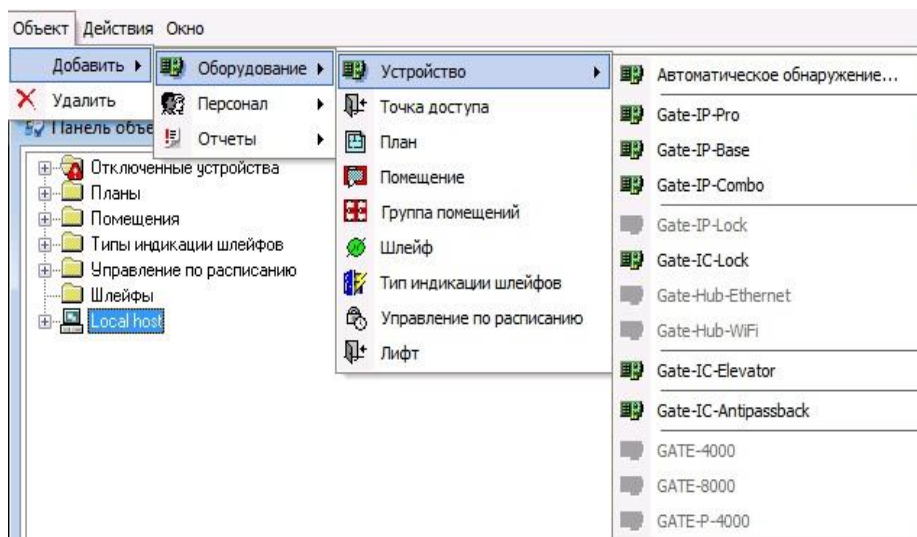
Объект Действия Окно

Добавить ▸
Удалить
Панель объе

Оборудование ▸
Персонал ▸
Отчеты ▸

Устройство ▸
Точка доступа
План
Помещение
Группа помещений
Шлейф
Тип индикации шлейфов
Управление по расписанию
Лифт

Автоматическое обнаружение...
Gate-IP-Pro
Gate-IP-Base
Gate-IP-Combo
Gate-IP-Lock
Gate-IC-Lock
Gate-Hub-Ethernet
Gate-Hub-WiFi
Gate-IC-Elevator
Gate-IC-Antipassback
GATE-4000
GATE-8000
GATE-P-4000

Отключенные устройства
Планы
Помещения
Типы индикации шлейфов
Управление по расписанию
Шлейфы
Local host